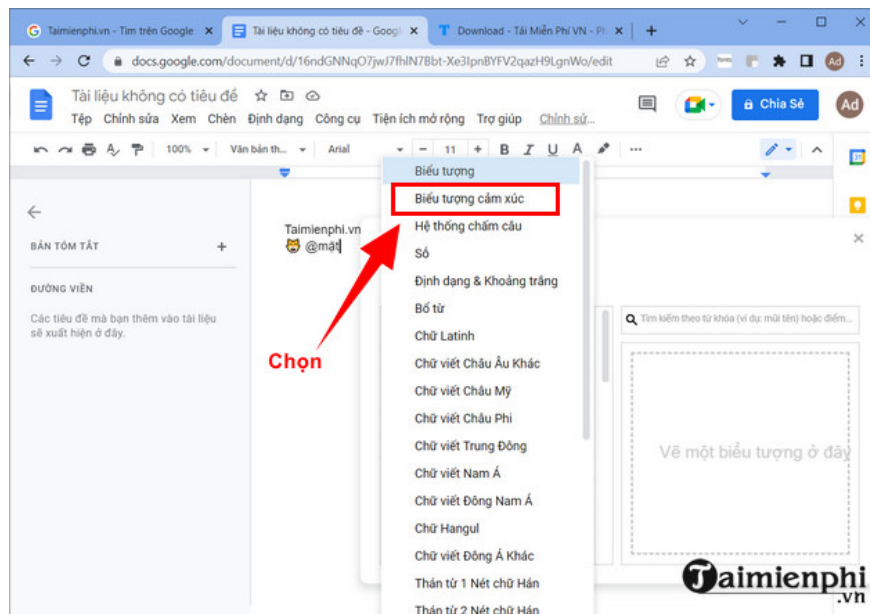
Taimienphi.vn - Tìm trên Google ×
Tài liệu không có tiêu đề - Googl ×
Download - Tải Miễn Phí VN - Ph ×
+

docs.google.com/document/d/16ndGNNqO7jwJ7fhlN7Bbt-Xe3lpnBYFV2qazH9LgnWo/edit

Ad

Tài liệu không có tiêu đề
Tệp Chỉnh sửa Xem Chèn Định dạng Công cụ Tiện ích mở rộng Trợ giúp Chỉnh sửa
Chia Sẻ
Ad

100% Văn bản th... Arial 11 B I U A

BẢN TÓM TẮT +
ĐƯỜNG VIỀN
Các tiêu đề mà bạn thêm vào tài liệu sẽ xuất hiện ở đây.

Taimienphi.vn
@mặt

Chọn

Biểu tượng
Biểu tượng cảm xúc
Hệ thống chấm câu
Số
Định dạng & Khoảng trắng
Bố từ
Chữ Latinh
Chữ viết Châu Âu Khác
Chữ viết Châu Mỹ
Chữ viết Châu Phi
Chữ viết Trung Đông
Chữ viết Nam Á
Chữ viết Đông Nam Á
Chữ Hangul
Chữ viết Đông Á Khác
Thán từ 1 Nét chữ Hán
Thán từ 2 Nét chữ Hán

Tìm kiếm theo từ khóa (ví dụ: mũi tên) hoặc điểm...

Vẽ một biểu tượng ở đây

Taimienphi.vn